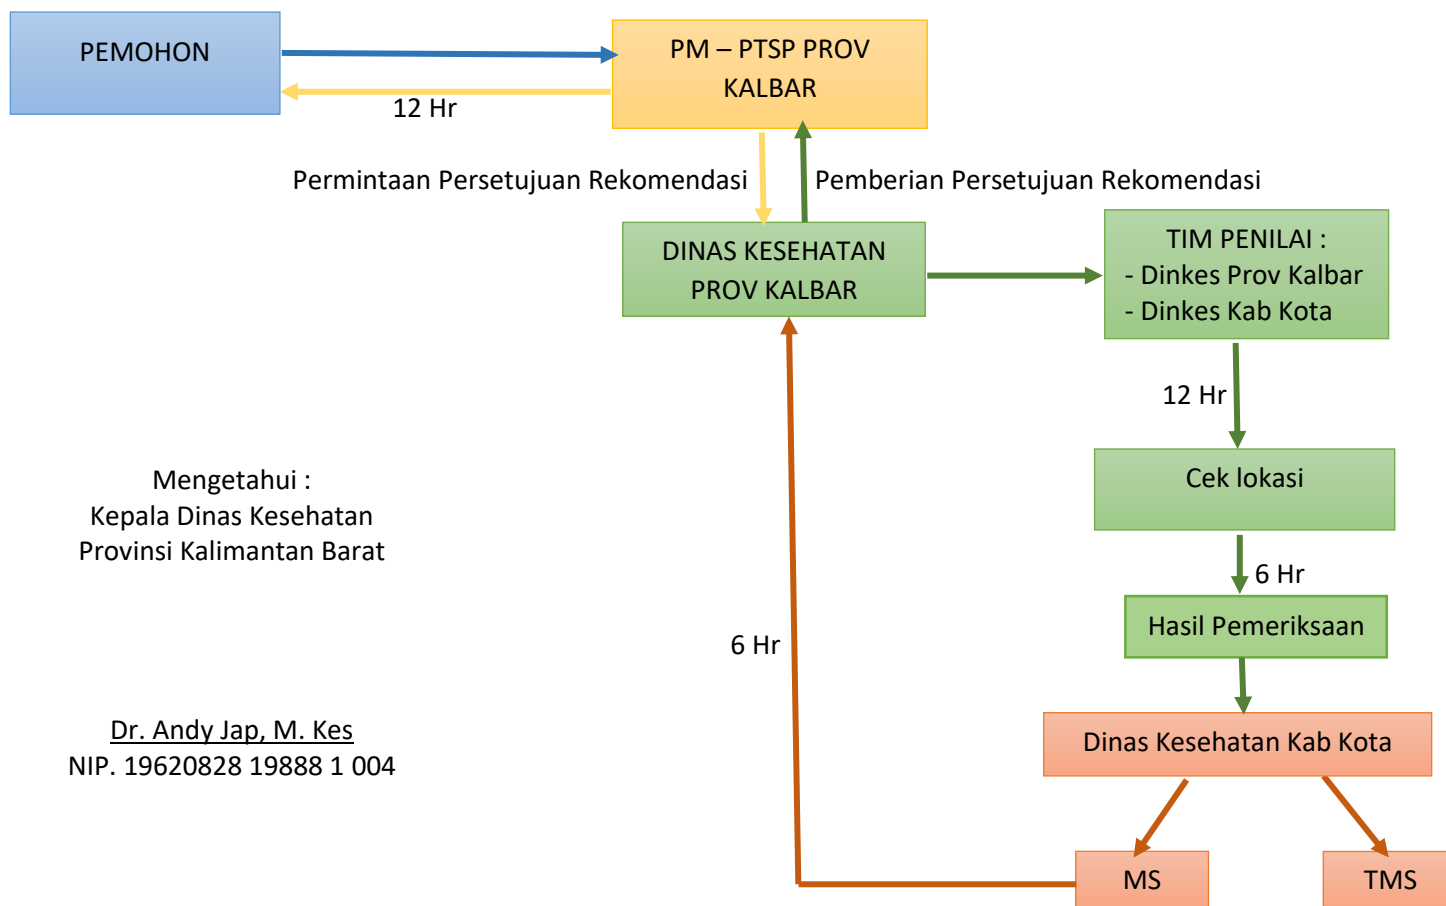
PEMOHON

12 Hr

PM – PTSP PROV KALBAR

Permintaan Persetujuan Rekomendasi

Pemberian Persetujuan Rekomendasi

DINAS KESEHATAN PROV KALBAR

TIM PENILAI :
- Dinkes Prov Kalbar
- Dinkes Kab Kota

12 Hr

Cek lokasi

6 Hr

Hasil Pemeriksaan

Dinas Kesehatan Kab Kota

MS

TMS

6 Hr

Mengetahui :
Kepala Dinas Kesehatan
Provinsi Kalimantan Barat

Dr. Andy Jap, M. Kes
NIP. 19620828 19888 1 004